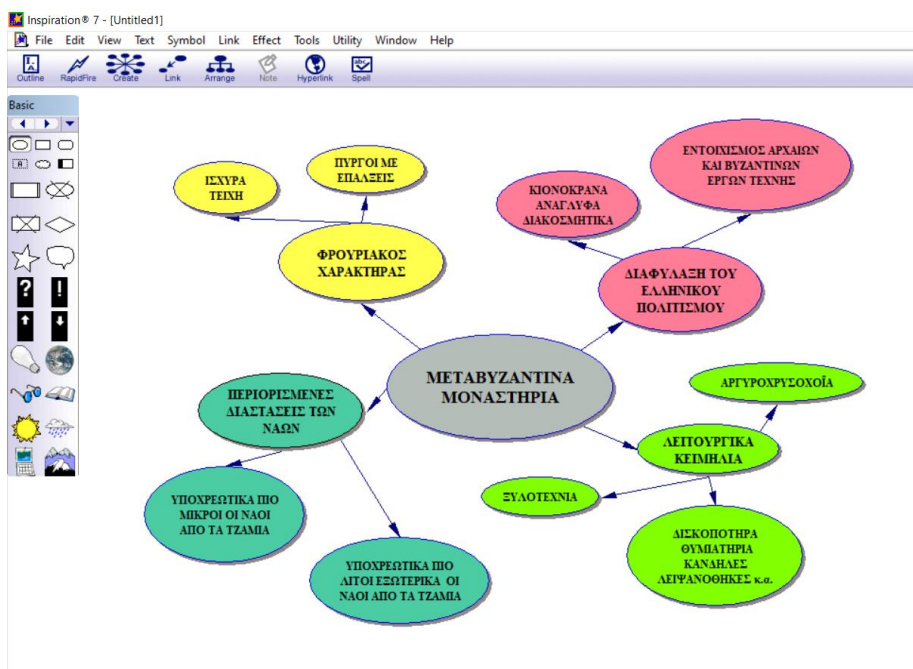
Inspiration® 7 - [Untitled1]

File Edit View Text Symbol Link Effect Tools Utility Window Help

Outline RapidFire Create Link Arrange Note Hyperlink Spell

Basic

ΙΣΧΥΡΑ ΤΕΙΧΗ

ΠΥΡΓΟΙ ΜΕ ΕΠΑΛΞΕΙΣ

ΦΡΟΥΡΙΑΚΟΣ ΧΑΡΑΚΤΗΡΑΣ

ΚΙΟΝΟΚΡΑΝΑ ΑΝΑΓΛΥΦΑ ΔΙΑΚΟΣΜΗΤΙΚΑ

ΕΝΤΟΙΧΙΣΜΟΣ ΑΡΧΑΙΩΝ ΚΑΙ ΒΥΖΑΝΤΙΝΩΝ ΕΡΓΩΝ ΤΕΧΝΗΣ

ΔΙΑΦΥΛΑΞΗ ΤΟΥ ΕΛΛΗΝΙΚΟΥ ΠΟΛΙΤΙΣΜΟΥ

ΜΕΤΑΒΥΖΑΝΤΙΝΑ ΜΟΝΑΣΤΗΡΙΑ

ΠΕΡΙΟΡΙΣΜΕΝΕΣ ΔΙΑΣΤΑΣΕΙΣ ΤΩΝ ΝΑΩΝ

ΑΡΓΥΡΟΧΡΥΣΟΧΟΪΑ

ΛΕΙΤΟΥΡΓΙΚΑ ΚΕΙΜΗΛΙΑ

ΞΥΛΟΤΕΧΝΙΑ

ΥΠΟΧΡΕΩΤΙΚΑ ΠΙΟ ΜΙΚΡΟΙ ΟΙ ΝΑΟΙ ΑΠΟ ΤΑ ΤΖΑΜΙΑ

ΥΠΟΧΡΕΩΤΙΚΑ ΠΙΟ ΛΙΤΟΙ ΕΞΩΤΕΡΙΚΑ ΟΙ ΝΑΟΙ ΑΠΟ ΤΑ ΤΖΑΜΙΑ

ΔΙΣΚΟΠΟΤΗΡΑ ΘΥΜΙΑΤΗΡΙΑ ΚΑΝΔΗΛΕΣ ΛΕΙΨΑΝΟΘΗΚΕΣ κ.α.